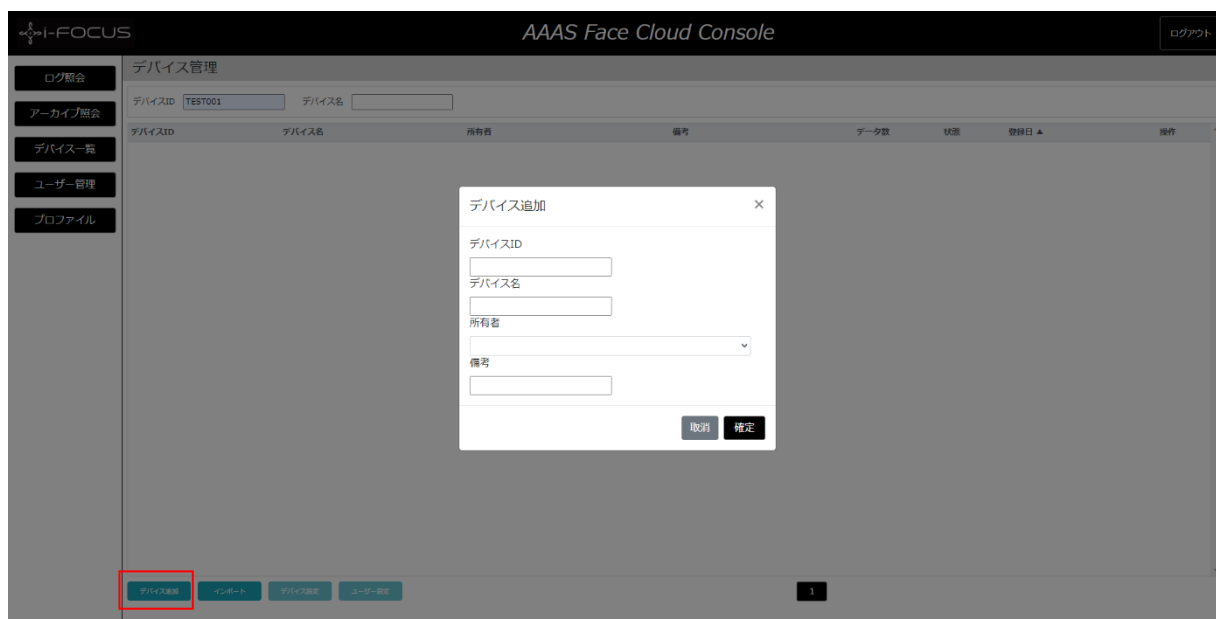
i-FOCUS

AAAS Face Cloud Console

ログアウト

ログ照会

アーカイブ照会

デバイス一覧

ユーザー管理

プロファイル

デバイス管理

デバイスID TEST001 デバイス名

| デバイスID | デバイス名 | 所有者 | 備考 | データ数 | 状態 | 登録日 ▲ | 操作 |
|---|---|---|---|---|---|---|---|

デバイス追加

×

デバイスID

デバイス名

所有者

備考

取消 確定

デバイス追加 インポート デバイス設定 ユーザー設定

1